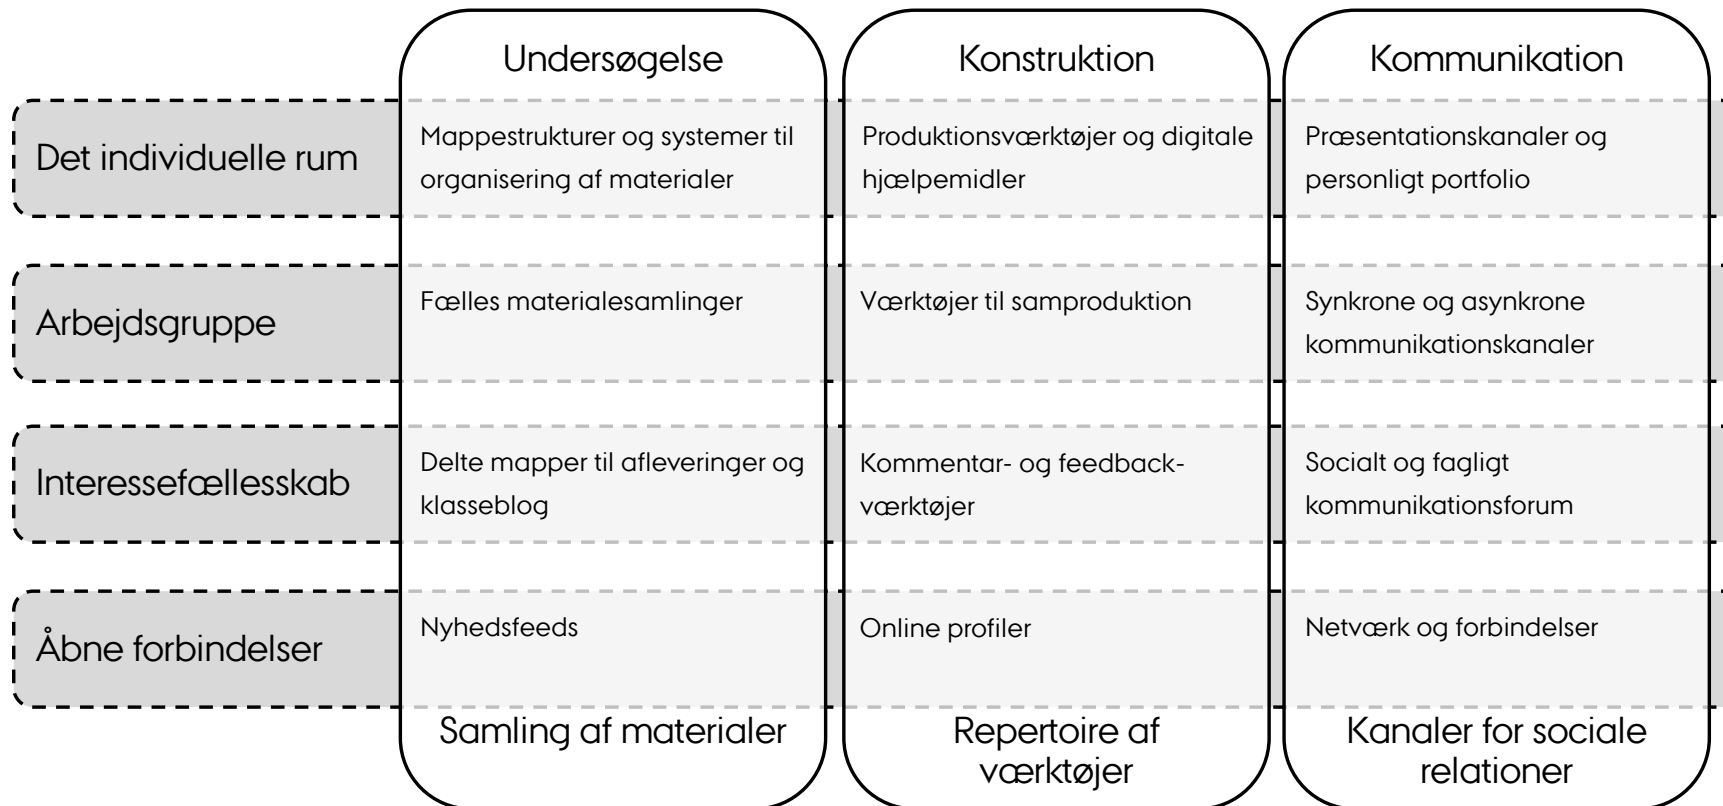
| | Undersøgelse | Konstruktion | Kommunikation |
|---|---|---|---|
| Det individuelle rum | Mappestrukturer og systemer til organisering af materialer | Produktionsværktøjer og digitale hjælpemidler | Præsentationskanaler og personligt portfolio |
| Arbejdsgruppe | Fælles materialesamlinger | Værktøjer til samproduktion | Synkrone og asynkrone kommunikationskanaler |
| Interessefællesskab | Delte mapper til afleveringer og klasseblog | Kommentar- og feedback-værktøjer | Socialt og fagligt kommunikationsforum |
| Åbne forbindelser | Nyhedsfeeds | Online profiler | Netværk og forbindelser |
| | Samling af materialer | Repertoire af værktøjer | Kanaler for sociale relationer |